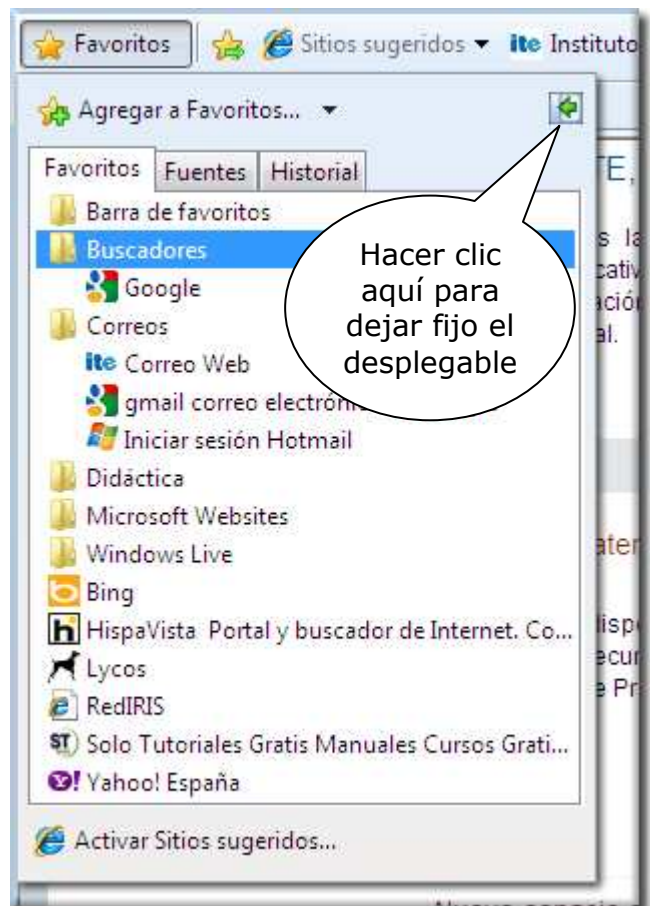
Favoritos | Sitios sugeridos ▾ ite Instituto

Agregar a Favoritos... ▾

Favoritos | Fuentes | Historial

Barra de favoritos
Buscadores
Google
Correos
ite Correo Web
gmail correo electróni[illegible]
Iniciar sesión Hotmail
Didáctica
Microsoft Websites
Windows Live
Bing
HispaVista Portal y buscador de Internet. Co...
Lycos
RedIRIS
Solo Tutoriales Gratis Manuales Cursos Grati...
Yahoo! España

Activar Sitios sugeridos...

Hacer clic aquí para dejar fijo el desplegable

TE,
s la
cativ
ación
al.
ater
lisp
ecur
e Pr